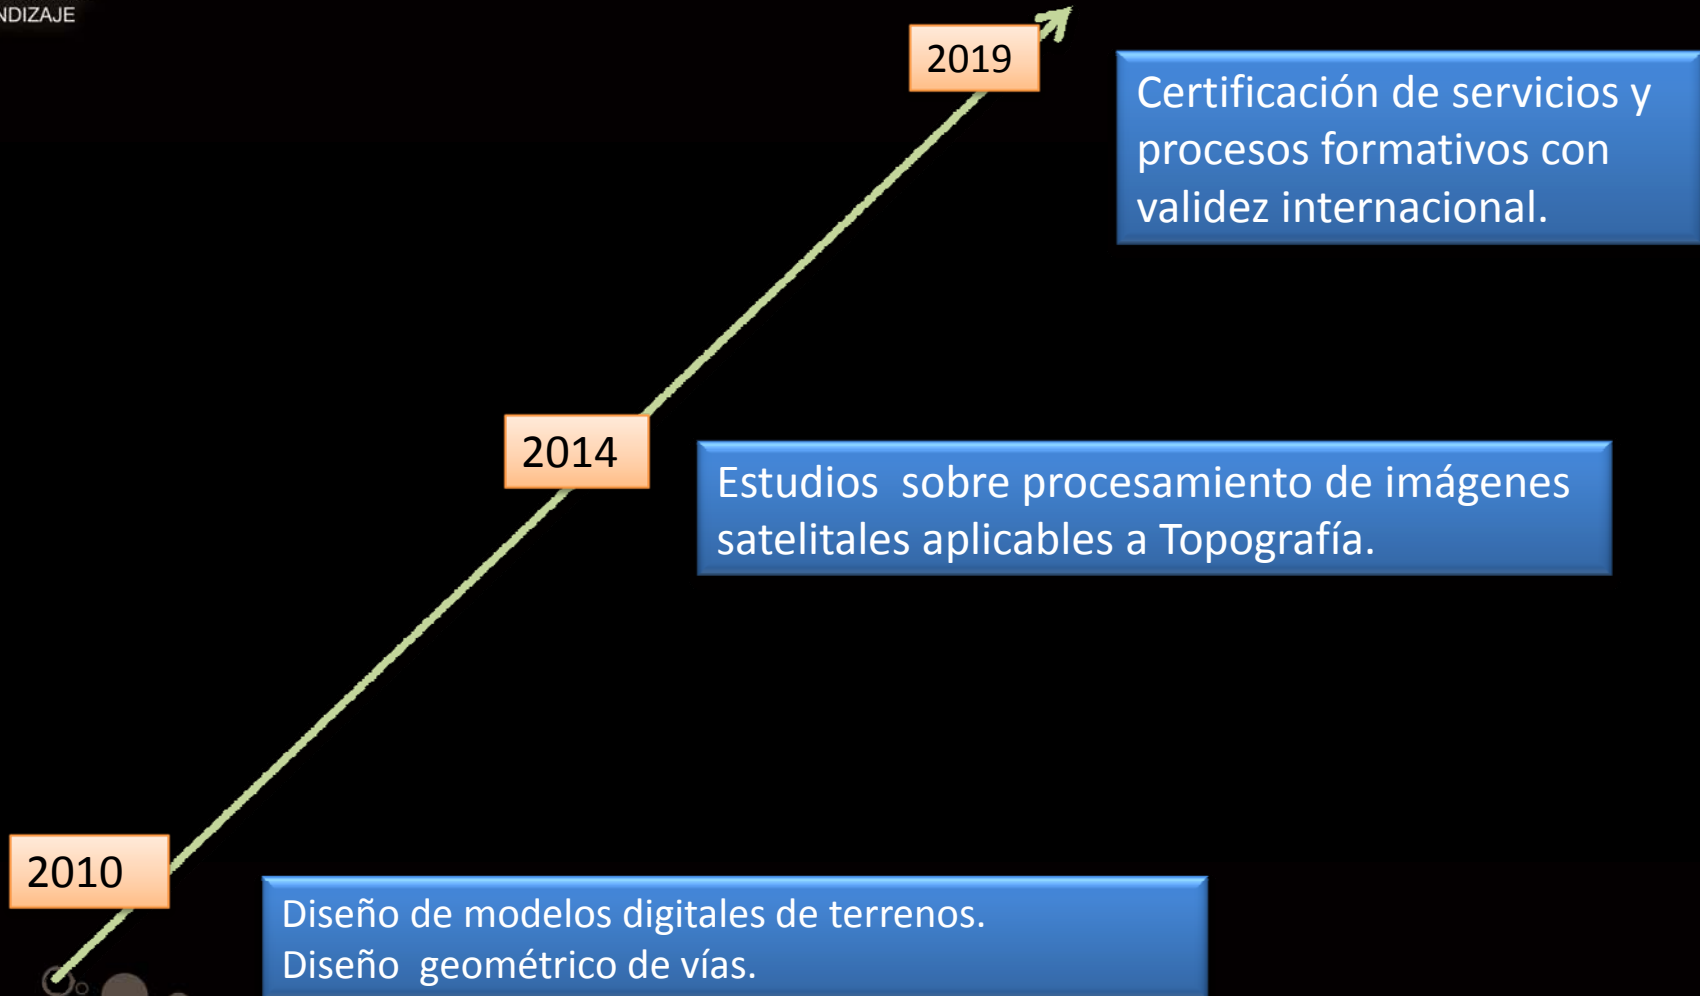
NDIZAJE

2019

Certificación de servicios y procesos formativos con validez internacional.

2014

Estudios sobre procesamiento de imágenes satelitales aplicables a Topografía.

2010

Diseño de modelos digitales de terrenos.
Diseño geométrico de vías.